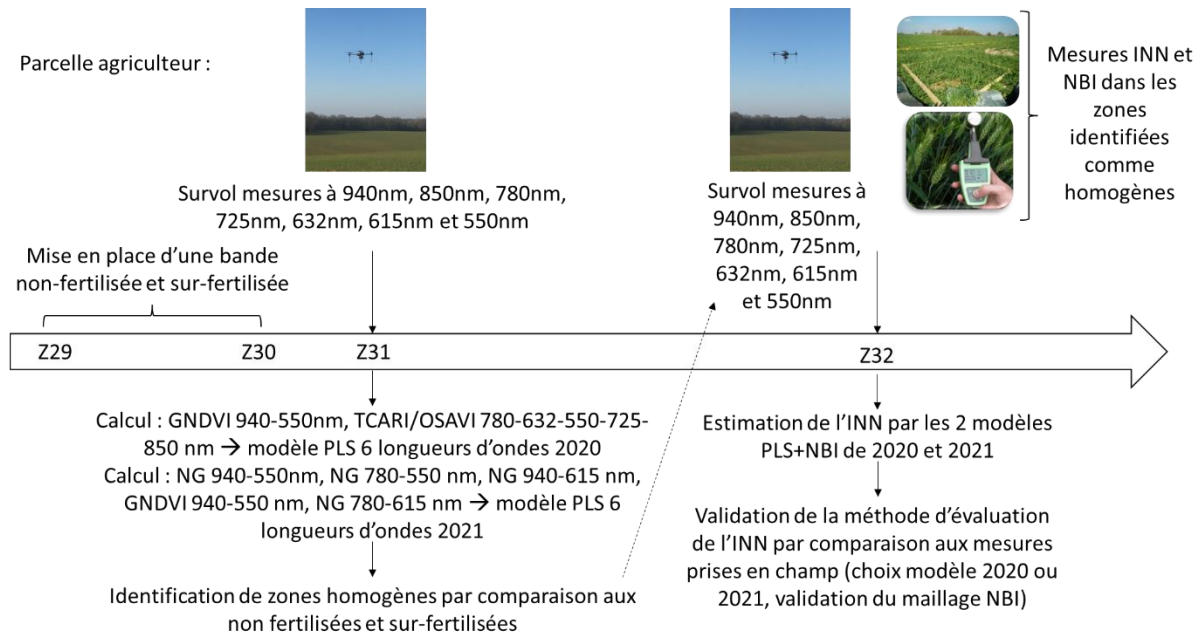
Parcelle agriculteur :

Mesures INN et NBI dans les zones identifiées comme homogènes

Survol mesures à 940nm, 850nm, 780nm, 725nm, 632nm, 615nm et 550nm

Survol mesures à 940nm, 850nm, 780nm, 725nm, 632nm, 615nm et 550nm

Mise en place d'une bande non-fertilisée et sur-fertilisée

Z29 Z30 Z31 Z32

Calcul : GNDVI 940-550nm, TCARI/OSAVI 780-632-550-725-850 nm → modèle PLS 6 longueurs d'ondes 2020
Calcul : NG 940-550nm, NG 780-550 nm, NG 940-615 nm, GNDVI 940-550 nm, NG 780-615 nm → modèle PLS 6 longueurs d'ondes 2021

Identification de zones homogènes par comparaison aux non fertilisées et sur-fertilisées

Estimation de l'INN par les 2 modèles PLS+NBI de 2020 et 2021

Validation de la méthode d'évaluation de l'INN par comparaison aux mesures prises en champ (choix modèle 2020 ou 2021, validation du maillage NBI)